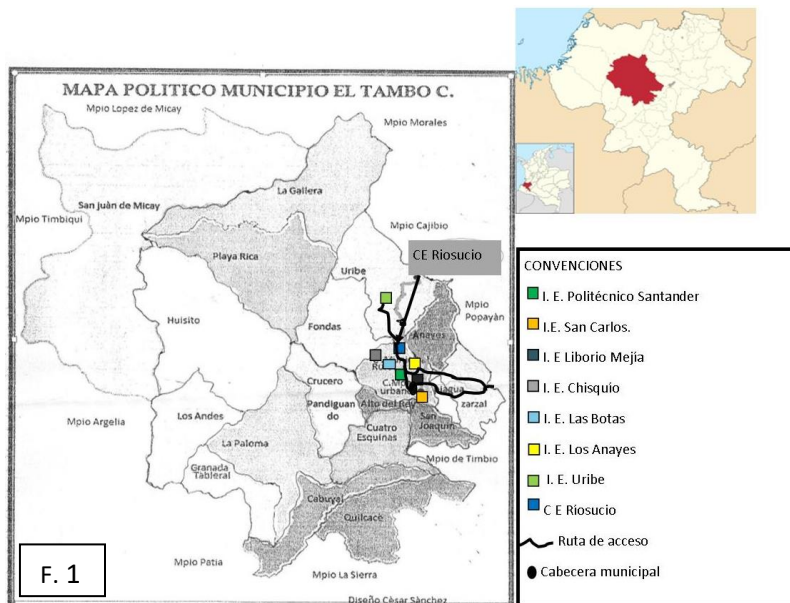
MAPA POLITICO MUNICIPIO EL TAMBO C.

Mpio Lopez de Micay
Mpio Morales
La Gallera
San Juàn de Micay
Mpio Timbiqui
Mpio Cajibio
CE Riosucio
Playa Rica
Uribe
Mpio Popayàn
Huisito
Fondas
Anayes
Crucero
C. urbano
Pandiguando
Alto del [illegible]
zarzal
Los Andes
Cuatro Esquinas
San Joaquin
Mpio Argelia
La Paloma
Mpio de Timbio
Granada Tableral
Cabuyal
Quilcacé
Mpio Patia
Mpio La Sierra
Diseño Cèsar Sànchez

CONVENCIONES
I. E. Politécnico Santander
I.E. San Carlos.
I. E Liborio Mejia
I. E. Chisquio
I. E. Las Botas
I. E. Los Anayes
I. E. Uribe
C E Riosucio
Ruta de acceso
Cabecera municipal

F. 1